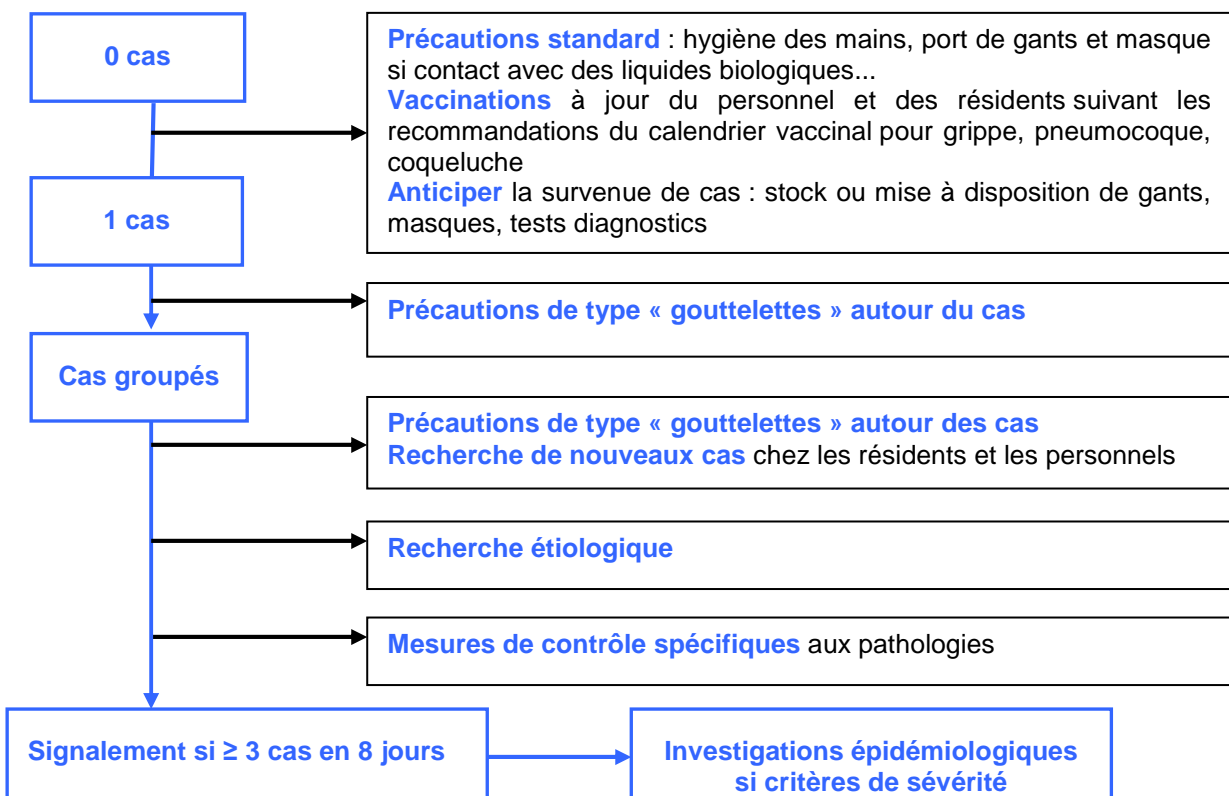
0 cas

Précautions standard : hygiène des mains, port de gants et masque si contact avec des liquides biologiques...
Vaccinations à jour du personnel et des résidents suivant les recommandations du calendrier vaccinal pour grippe, pneumocoque, coqueluche
Anticiper la survenue de cas : stock ou mise à disposition de gants, masques, tests diagnostics

1 cas

Précautions de type « gouttelettes » autour du cas

Cas groupés

Précautions de type « gouttelettes » autour des cas
Recherche de nouveaux cas chez les résidents et les personnels

Recherche étiologique

Mesures de contrôle spécifiques aux pathologies

Signalement si ≥ 3 cas en 8 jours

Investigations épidémiologiques si critères de sévérité